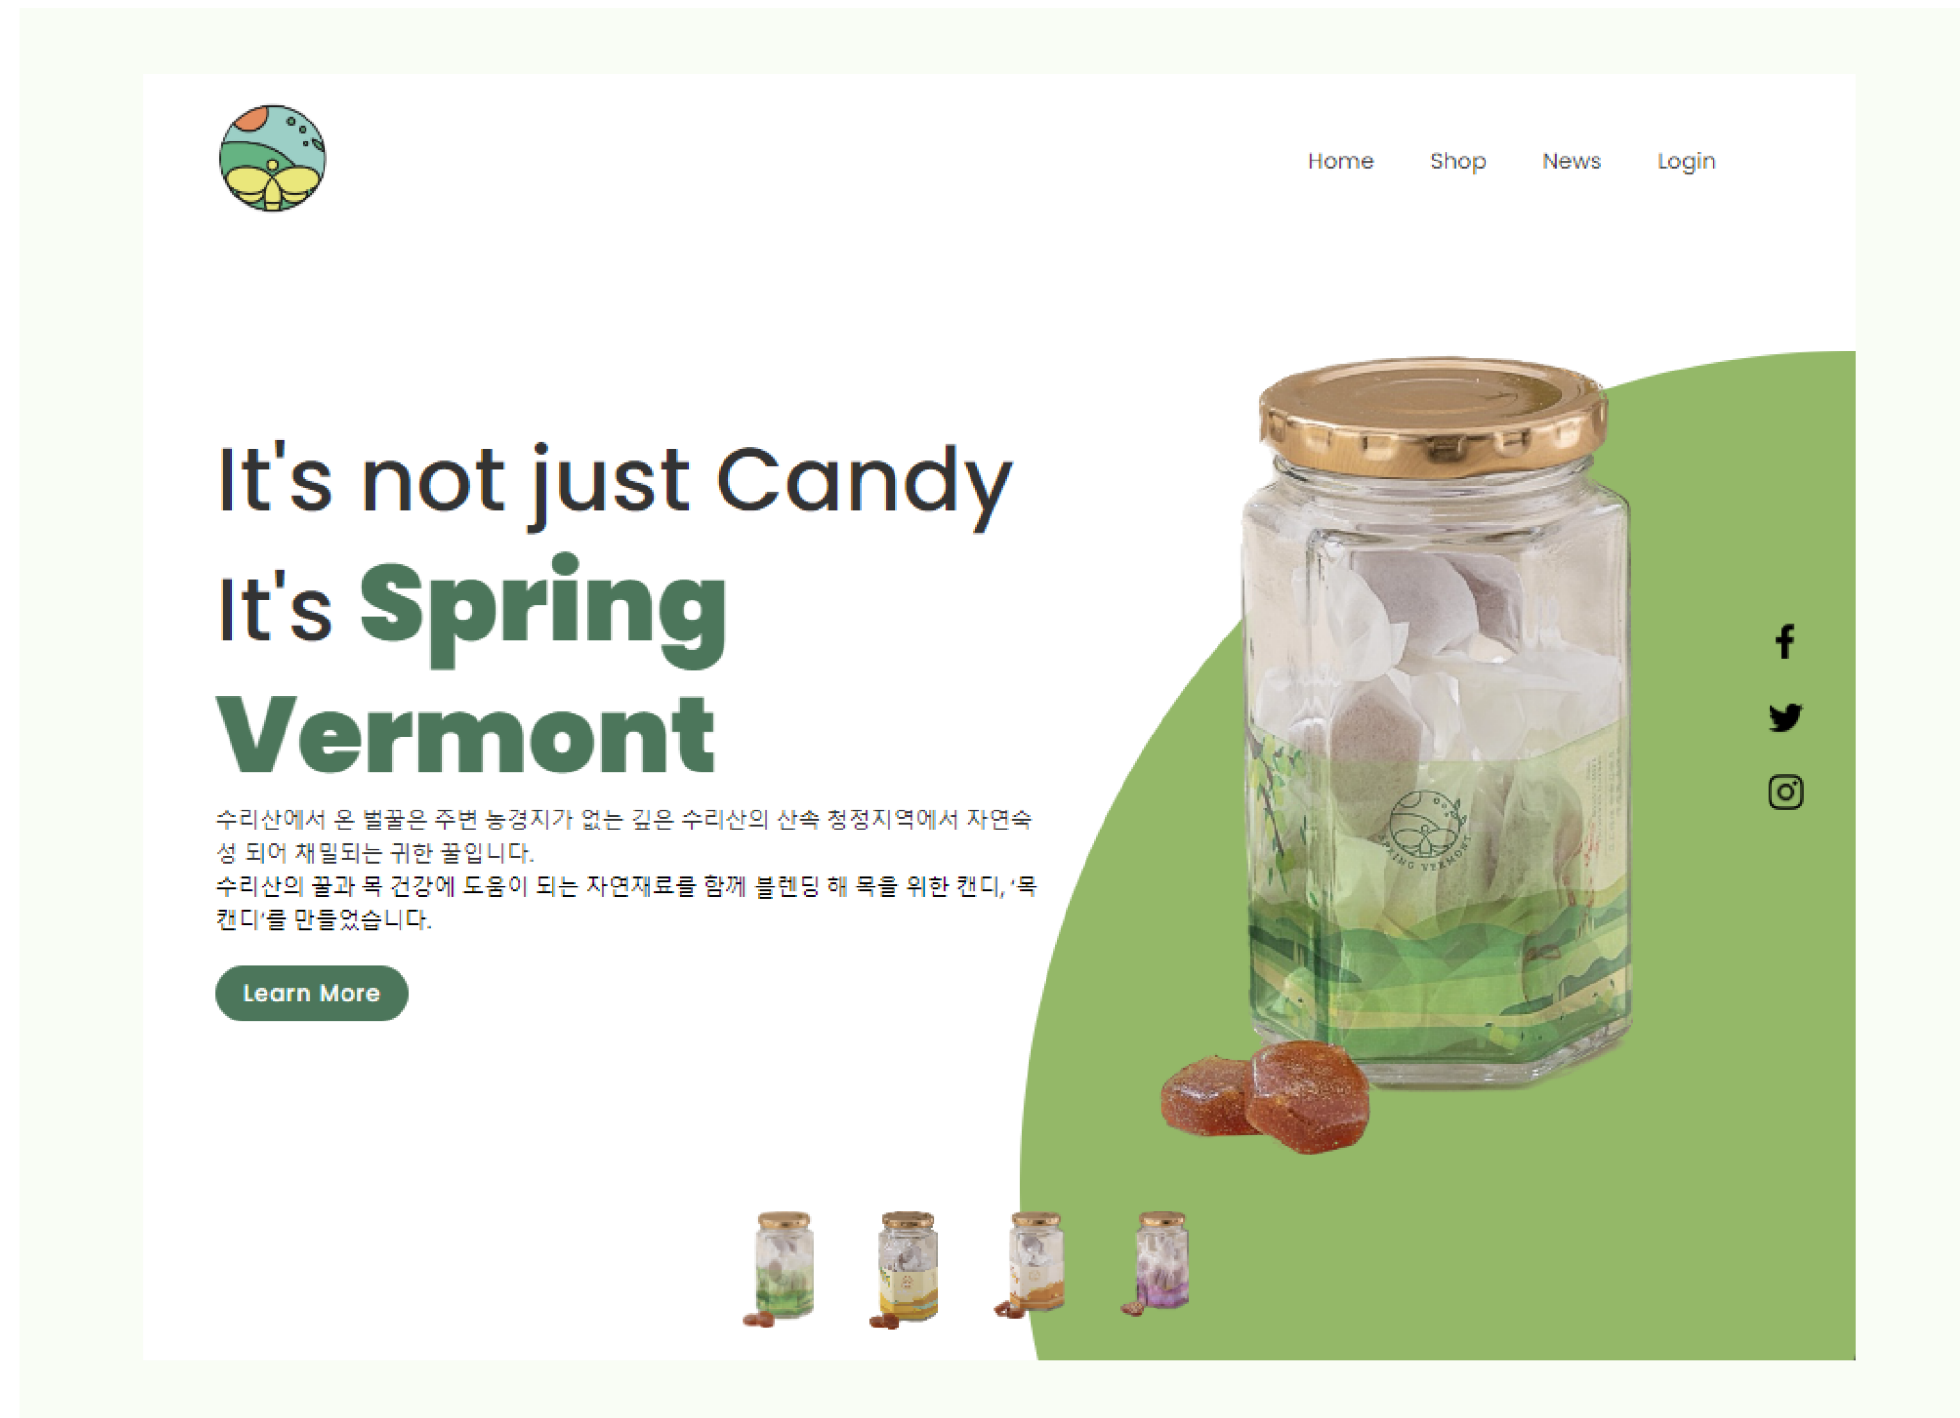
Home Shop News Login

It's not just Candy
It's Spring Vermont

수리산에서 온 벌꿀은 주변 농경지가 없는 깊은 수리산의 산속 청정지역에서 자연숙성 되어 채밀되는 귀한 꿀입니다.
수리산의 꿀과 목 건강에 도움이 되는 자연재료를 함께 블렌딩 해 목을 위한 캔디, '목캔디'를 만들었습니다.

Learn More

SPRING VERMONT